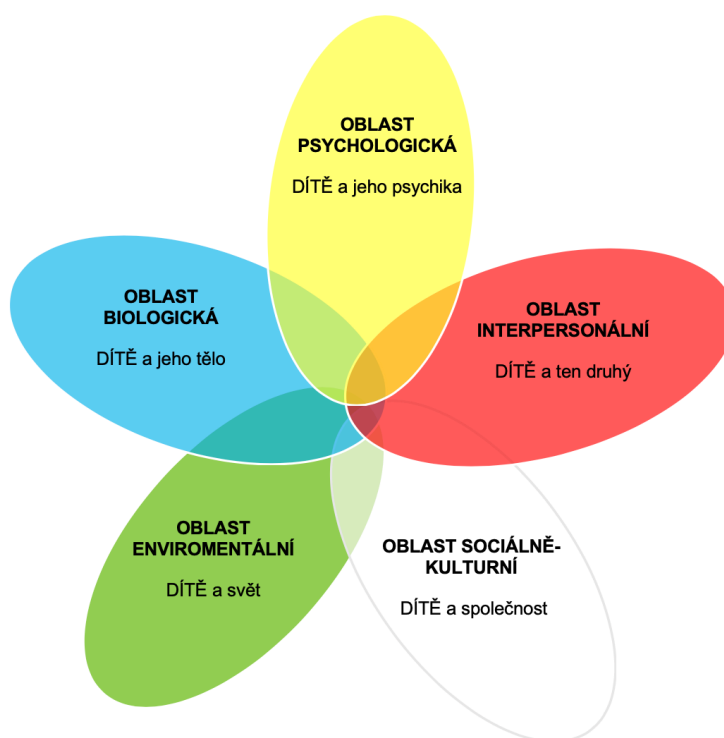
OBLAST PSYCHOLOGICKÁ

DÍTĚ a jeho psychika

OBLAST BIOLOGICKÁ

DÍTĚ a jeho tělo

OBLAST INTERPERSONÁLNÍ

DÍTĚ a ten druhý

OBLAST ENVIROMENTÁLNÍ

DÍTĚ a svět

OBLAST SOCIÁLNĚ-KULTURNÍ

DÍTĚ a společnost